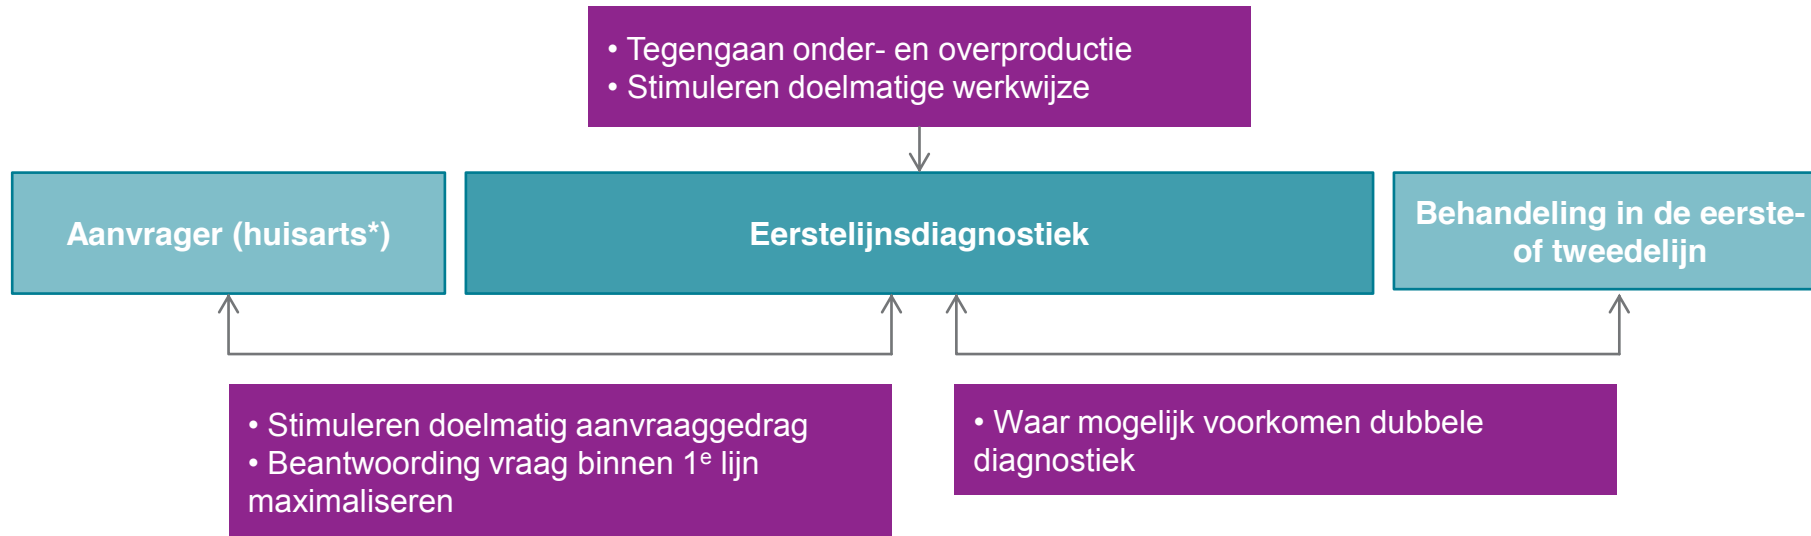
• Tegengaan onder- en overproductie
• Stimuleren doelmatige werkwijze

Aanvrager (huisarts*)

Eerstelijnsdiagnostiek

Behandeling in de eerste- of tweedelijn

• Stimuleren doelmatig aanvraaggedrag
• Beantwoording vraag binnen $1^e$ lijn maximaliseren

• Waar mogelijk voorkomen dubbele diagnostiek